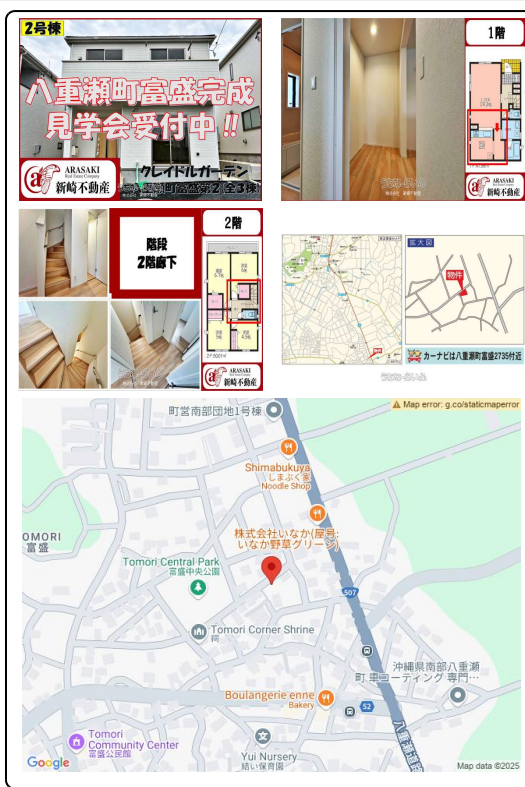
2号棟

八重瀬町富盛完成
見学会受付中!!

ARASAKI Real Estate Company
新崎不動産

クレイドルガーデン
八重瀬町富盛第2 (全3棟)

1階

ARASAKI Real Estate Company
新崎不動産

階段
2階廊下

2階

ARASAKI Real Estate Company
新崎不動産

拡大図

物件

カーナビは八重瀬町富盛2735付近

町営南部団地1号棟

Map error: g.co/staticmaperror

Shimabukuya
しまぶく家
Noodle Shop

株式会社いなか(屋号:
いなか野草グリーン)

TOMORI
富盛

Tomori Central Park
富盛中央公園

507

Tomori Corner Shrine
祠

沖縄県南部八重瀬
町 車コーティング 専門…

Boulangerie enne
Bakery

52

Tomori
Community Center
富盛公民館

Yui Nursery
結い保育園

Google

Map data ©2025